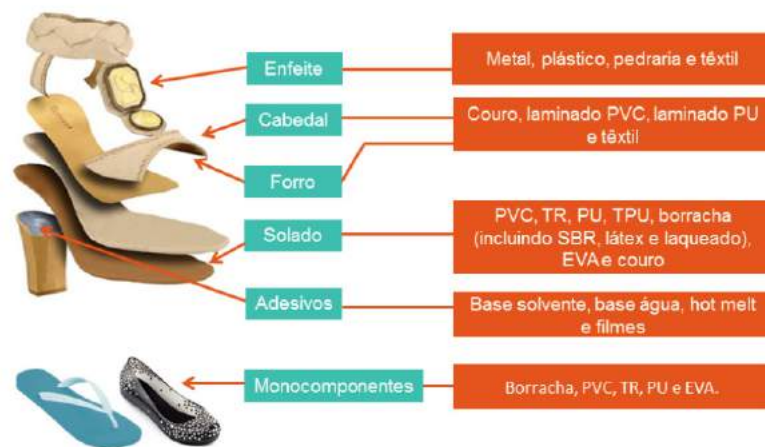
Enfeite

Metal, plástico, pedraria e têxtil

Cabedal

Couro, laminado PVC, laminado PU e têxtil

Forro

Solado

PVC, TR, PU, TPU, borracha (incluindo SBR, látex e laqueado), EVA e couro

Adesivos

Base solvente, base água, hot melt e filmes

Monocomponentes

Borracha, PVC, TR, PU e EVA.